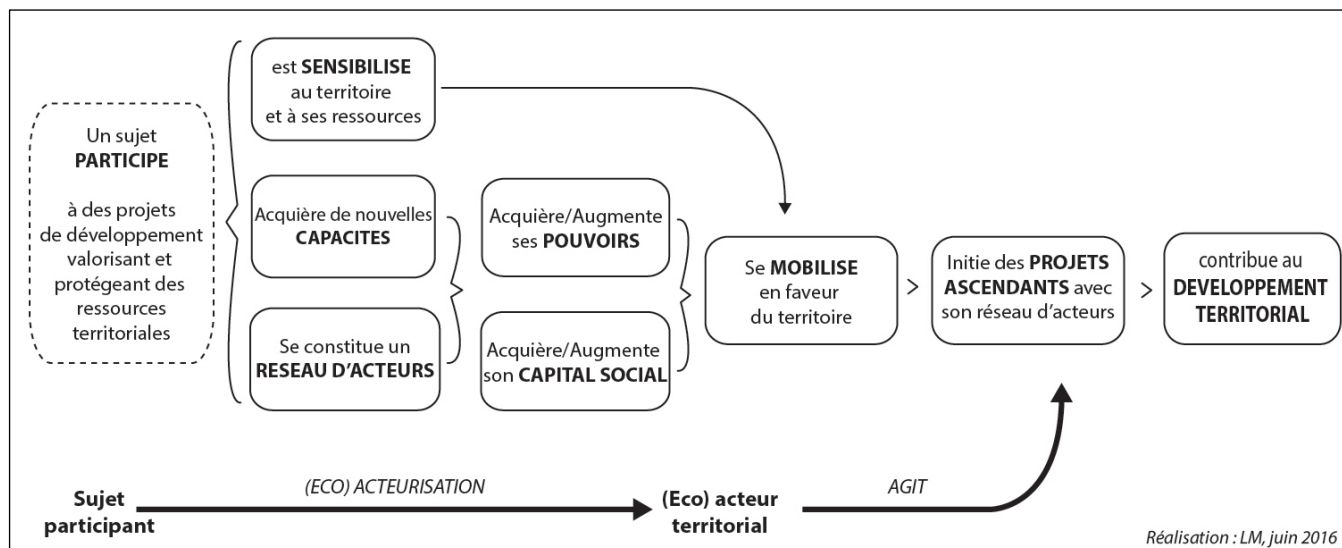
Un sujet PARTICIPE

à des projets de développement valorisant et protégeant des ressources territoriales

est SENSIBILISE au territoire et à ses ressources

Acquière de nouvelles CAPACITES

Se constitue un RESEAU D'ACTEURS

Acquière/Augmente ses POUVOIRS

Acquière/Augmente son CAPITAL SOCIAL

Se MOBILISE en faveur du territoire

>

Initie des PROJETS ASCENDANTS avec son réseau d'acteurs

>

contribue au DEVELOPPEMENT TERRITORIAL

Sujet participant

(ECO) ACTEURISATION

(Eco) acteur territorial

AGIT

Réalisation : LM, juin 2016